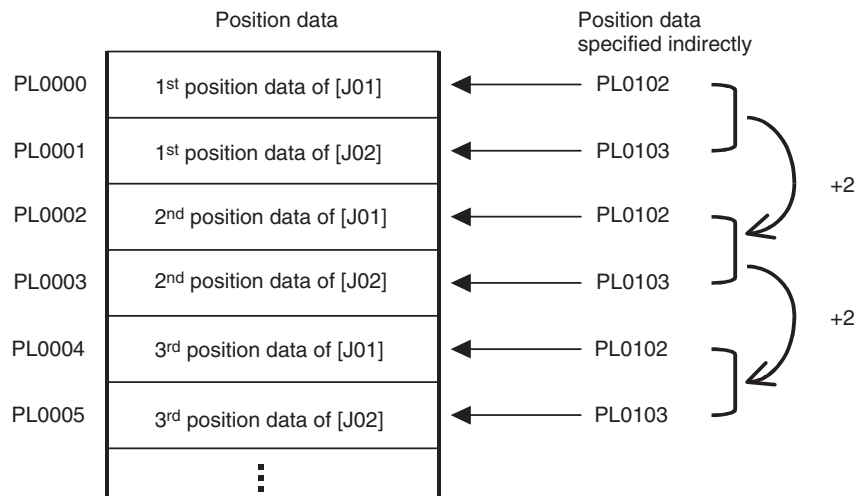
Position data

Position data specified indirectly

PL0000 | 1$^{st}$ position data of [J01] | PL0102
PL0001 | 1$^{st}$ position data of [J02] | PL0103
PL0002 | 2$^{nd}$ position data of [J01] | PL0102
PL0003 | 2$^{nd}$ position data of [J02] | PL0103
PL0004 | 3$^{rd}$ position data of [J01] | PL0102
PL0005 | 3$^{rd}$ position data of [J02] | PL0103

⋮

+2

+2